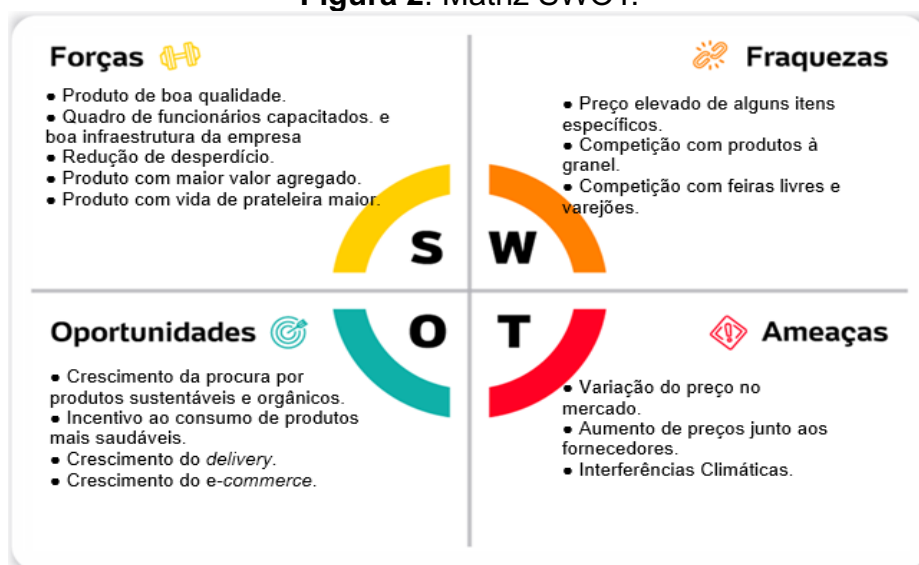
**Figura 2**: Matriz SWOT.

Forças

• Produto de boa qualidade.
• Quadro de funcionários capacitados. e boa infraestrutura da empresa
• Redução de desperdício.
• Produto com maior valor agregado.
• Produto com vida de prateleira maior.

Fraquezas

• Preço elevado de alguns itens específicos.
• Competição com produtos à granel.
• Competição com feiras livres e varejões.

S W
O T

Oportunidades

• Crescimento da procura por produtos sustentáveis e orgânicos.
• Incentivo ao consumo de produtos mais saudáveis.
• Crescimento do *delivery*.
• Crescimento do e-*commerce*.

Ameaças

• Variação do preço no mercado.
• Aumento de preços junto aos fornecedores.
• Interferências Climáticas.